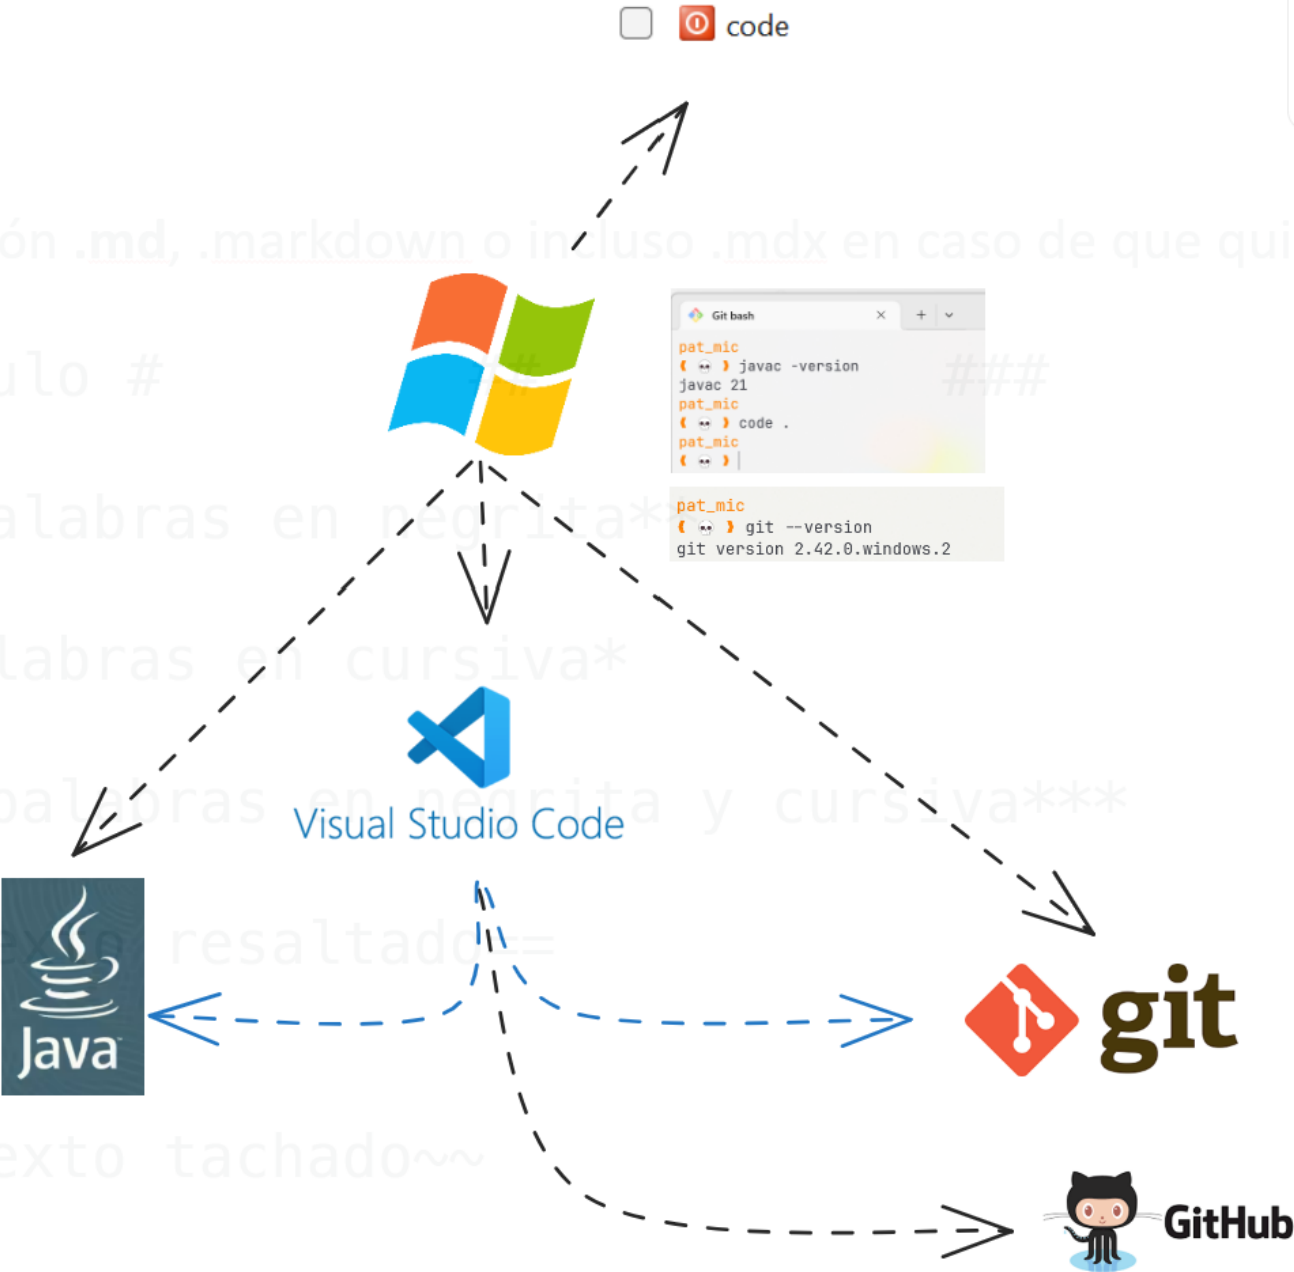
code

ón .md, .markdown o incluso .mdx en caso de que qui

ulo #   #   ###

Git bash

pat_mic
javac -version
javac 21
pat_mic
code .
pat_mic

alabras en negrita**

pat_mic
git --version
git version 2.42.0.windows.2

labras en cursiva*

Visual Studio Code

palabras en negrita y cursiva***

Java

exto resaltado==

git

exto tachado~~

GitHub